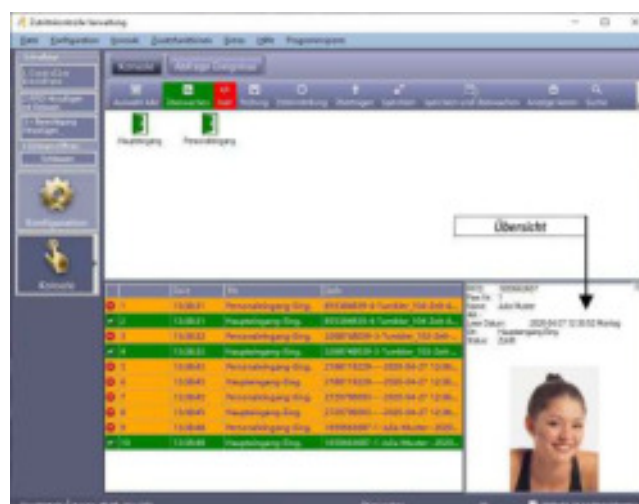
Zutrittskontrolle Verwaltung

Datei Konfiguration Konsole Zusatzfunktionen Extras Hilfe Programmpflege

Konsole

Abfrage Ereignisse

Auswahl Alle Überwachen Stop Öffnung Dauer öffnen Wartungen Speichern Speichern und überwachen Anzeige leeren Suche

Haupteingang Personaleingang

Konfiguration

Konsole

Übersicht

Nr. Zeit Ort Info

| | Zeit | Ort | Info |
|---|---|---|---|
| 1 | 13:08:51 | Personaleingang Eing. | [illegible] |
| 2 | 13:08:51 | Haupteingang Eing. | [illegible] |
| 3 | 13:08:53 | Personaleingang Eing. | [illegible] |
| 4 | 13:08:53 | Haupteingang Eing. | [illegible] |
| 5 | 13:08:45 | Personaleingang Eing. | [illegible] |
| 6 | 13:08:45 | Haupteingang Eing. | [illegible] |
| 7 | 13:08:45 | Personaleingang Eing. | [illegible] |
| 8 | 13:08:45 | Haupteingang Eing. | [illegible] |
| 9 | 13:08:46 | Personaleingang Eing. | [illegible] |
| 10 | 13:08:46 | Haupteingang Eing. | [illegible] Julia Muster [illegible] |

Name: Julia Muster
Letzte Zutritt: 2020-04-27 12:30:52 Montag
Ort: Haupteingang Eing.
Status: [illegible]